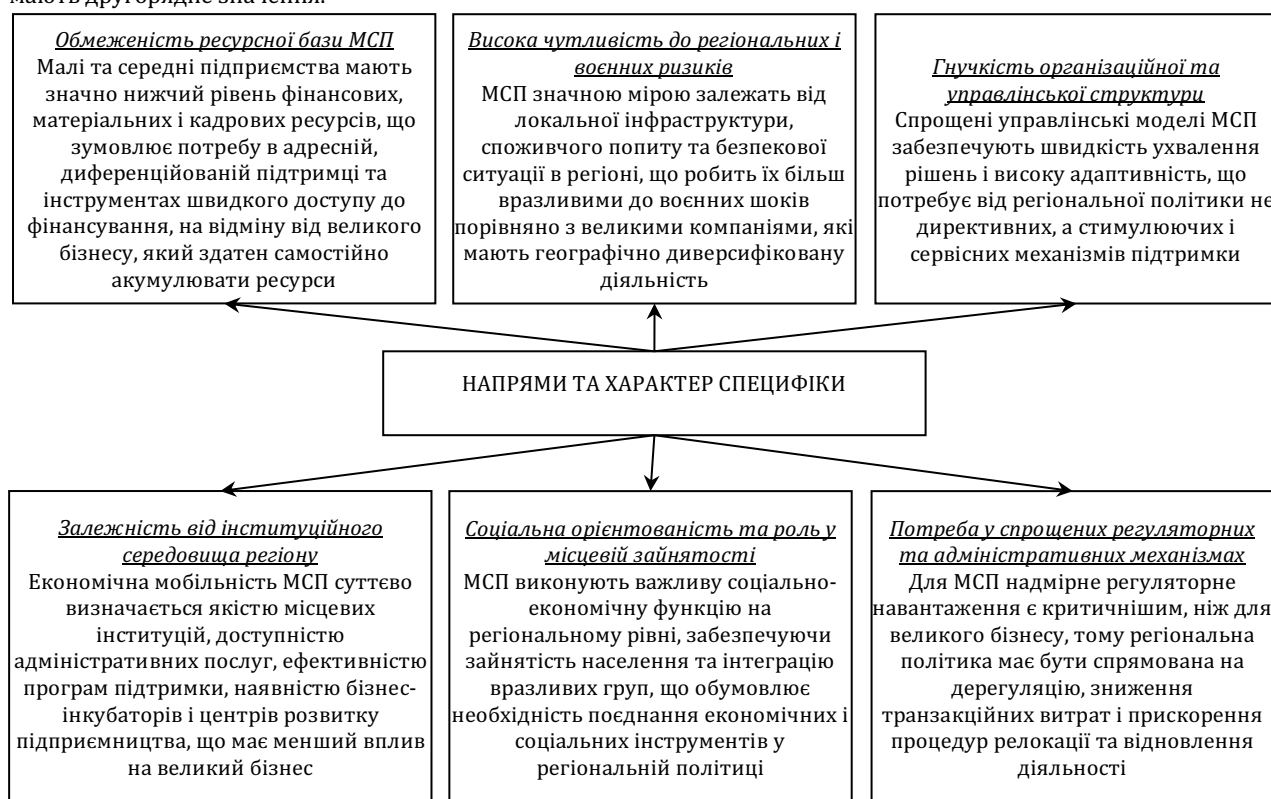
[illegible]

*Обмеженість ресурсної бази МСП*
Малі та середні підприємства мають значно нижчий рівень фінансових, матеріальних і кадрових ресурсів, що зумовлює потребу в адресній, диференційованій підтримці та інструментах швидкого доступу до фінансування, на відміну від великого бізнесу, який здатен самостійно акумулювати ресурси

*Висока чутливість до регіональних і воєнних ризиків*
МСП значною мірою залежать від локальної інфраструктури, споживчого попиту та безпекової ситуації в регіоні, що робить їх більш вразливими до воєнних шоків порівняно з великими компаніями, які мають географічно диверсифіковану діяльність

*Гнучкість організаційної та управлінської структури*
Спрощені управлінські моделі МСП забезпечують швидкість ухвалення рішень і високу адаптивність, що потребує від регіональної політики не директивних, а стимулюючих і сервісних механізмів підтримки

НАПРЯМИ ТА ХАРАКТЕР СПЕЦИФІКИ

*Залежність від інституційного середовища регіону*
Економічна мобільність МСП суттєво визначається якістю місцевих інституцій, доступністю адміністративних послуг, ефективністю програм підтримки, наявністю бізнес-інкубаторів і центрів розвитку підприємництва, що має менший вплив на великий бізнес

*Соціальна орієнтованість та роль у місцевій зайнятості*
МСП виконують важливу соціально-економічну функцію на регіональному рівні, забезпечуючи зайнятість населення та інтеграцію вразливих груп, що обумовлює необхідність поєднання економічних і соціальних інструментів у регіональній політиці

*Потреба у спрощених регуляторних та адміністративних механізмах*
Для МСП надмірне регуляторне навантаження є критичнішим, ніж для великого бізнесу, тому регіональна політика має бути спрямована на дерегуляцію, зниження транзакційних витрат і прискорення процедур релокації та відновлення діяльності